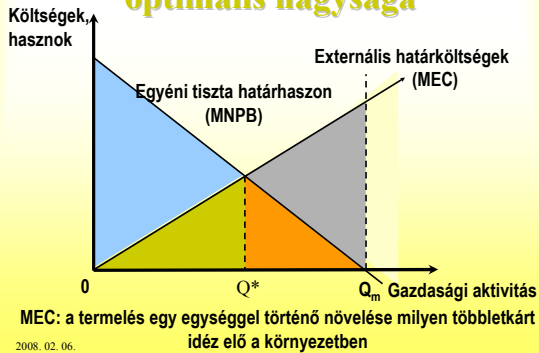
optimális nagysága

Költségek, hasznok

Externális határköltségek (MEC)

Egyéni tiszta határhaszon (MNPB)

0

Q*

$Q_m$

Gazdasági aktivitás

MEC: a termelés egy egységgel történő növelése milyen többletkárt idéz elő a környezetben

2008. 02. 06.